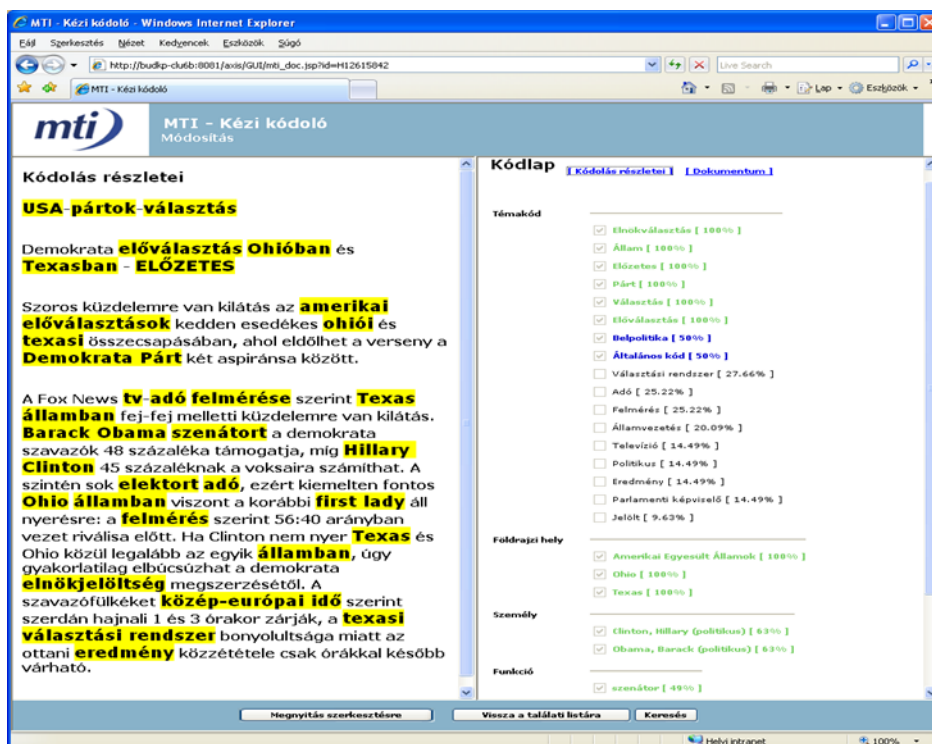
MTI - Kézi kódoló - Windows Internet Explorer

Fájl Szerkesztés Nézet Kedvencek Eszközök Súgó

http://budkp-clu6b:8081/axis/GUI/mti_doc.jsp?id=H12615842

Live Search

MTI - Kézi kódoló

Lap Eszközök

mti

MTI - Kézi kódoló
Módosítás

Kódolás részletei

USA-pártok-választás

Demokrata előválasztás Ohióban és Texasban - ELŐZETES

Szoros küzdelemre van kilátás az amerikai előválasztások kedden esedékes ohiói és texasi összecsapásában, ahol eldőlhet a verseny a Demokrata Párt két aspiránsa között.

A Fox News tv-adó felmérése szerint Texas államban fej-fej melletti küzdelemre van kilátás. Barack Obama szenátort a demokrata szavazók 48 százaléka támogatja, míg Hillary Clinton 45 százaléknak a voksaira számíthat. A szintén sok elektort adó, ezért kiemelten fontos Ohio államban viszont a korábbi first lady áll nyerésre: a felmérés szerint 56:40 arányban vezet riválisa előtt. Ha Clinton nem nyer Texas és Ohio közül legalább az egyik államban, úgy gyakorlatilag elbúcsúzhat a demokrata elnökjelöltség megszerzésétől. A szavazófülkéket közép-európai idő szerint szerdán hajnali 1 és 3 órakor zárják, a texasi választási rendszer bonyolultsága miatt az ottani eredmény közzététele csak órákkal később várható.

Kódlap [ Kódolás részletei ] [ Dokumentum ]

Témakód
Elnökválasztás [ 100% ]
Állam [ 100% ]
Előzetes [ 100% ]
Párt [ 100% ]
Választás [ 100% ]
Előválasztás [ 100% ]
Belpolitika [ 50% ]
Általános kód [ 50% ]
Választási rendszer [ 27.66% ]
Adó [ 25.22% ]
Felmérés [ 25.22% ]
Államvezetés [ 20.09% ]
Televízió [ 14.49% ]
Politikus [ 14.49% ]
Eredmény [ 14.49% ]
Parlamenti képviselő [ 14.49% ]
Jelölt [ 9.63% ]

Földrajzi hely
Amerikai Egyesült Államok [ 100% ]
Ohio [ 100% ]
Texas [ 100% ]

Személy
Clinton, Hillary (politikus) [ 63% ]
Obama, Barack (politikus) [ 63% ]

Funkció
szenátor [ 49% ]

Megnyitás szerkesztésre | Vissza a találati listára | Keresés

Helyi intranet | 100%